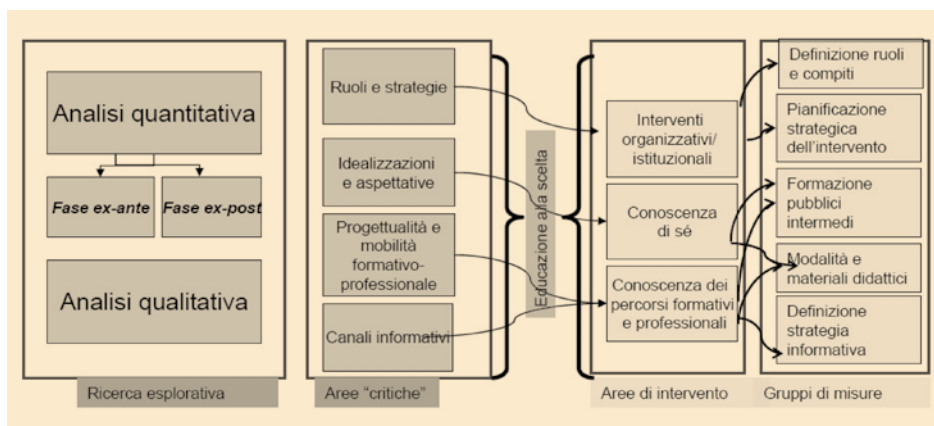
Analisi quantitativa

Fase ex-ante

Fase ex-post

Analisi qualitativa

Ricerca esplorativa

Ruoli e strategie

Idealizzazioni e aspettative

Progettualità e mobilità formativo-professionale

Canali informativi

Aree "critiche"

Educazione alla scelta

Interventi organizzativi/ istituzionali

Conoscenza di sé

Conoscenza dei percorsi formativi e professionali

Aree di intervento

Definizione ruoli e compiti

Pianificazione strategica dell'intervento

Formazione pubblici intermedi

Modalità e materiali didattici

Definizione strategia informativa

Gruppi di misure